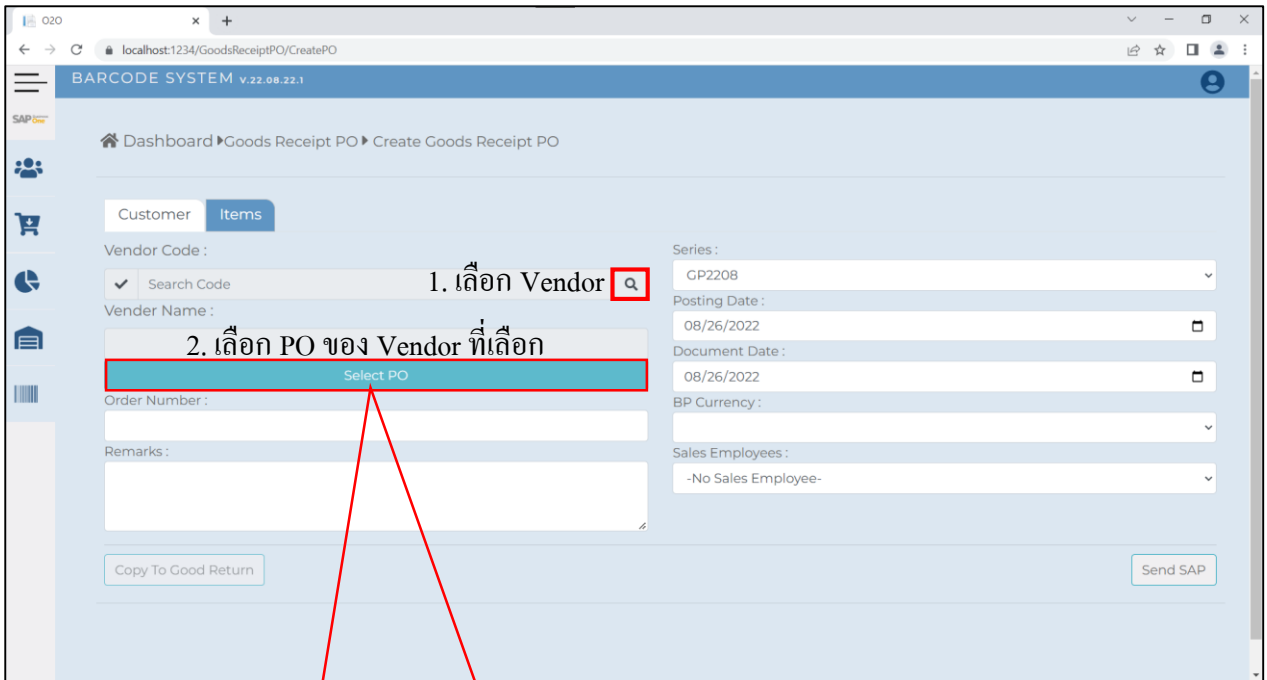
020

localhost:1234/GoodsReceiptPO/CreatePO

BARCODE SYSTEM v.22.08.22.1

SAP

Dashboard ▸Goods Receipt PO ▸ Create Goods Receipt PO

Customer Items

Vendor Code :

Search Code

1. เลือก Vendor

Vender Name :

2. เลือก PO ของ Vendor ที่เลือก

Select PO

Order Number :

Remarks :

Series :

GP2208

Posting Date :

08/26/2022

Document Date :

08/26/2022

BP Currency :

Sales Employees :

-No Sales Employee-

Copy To Good Return

Send SAP